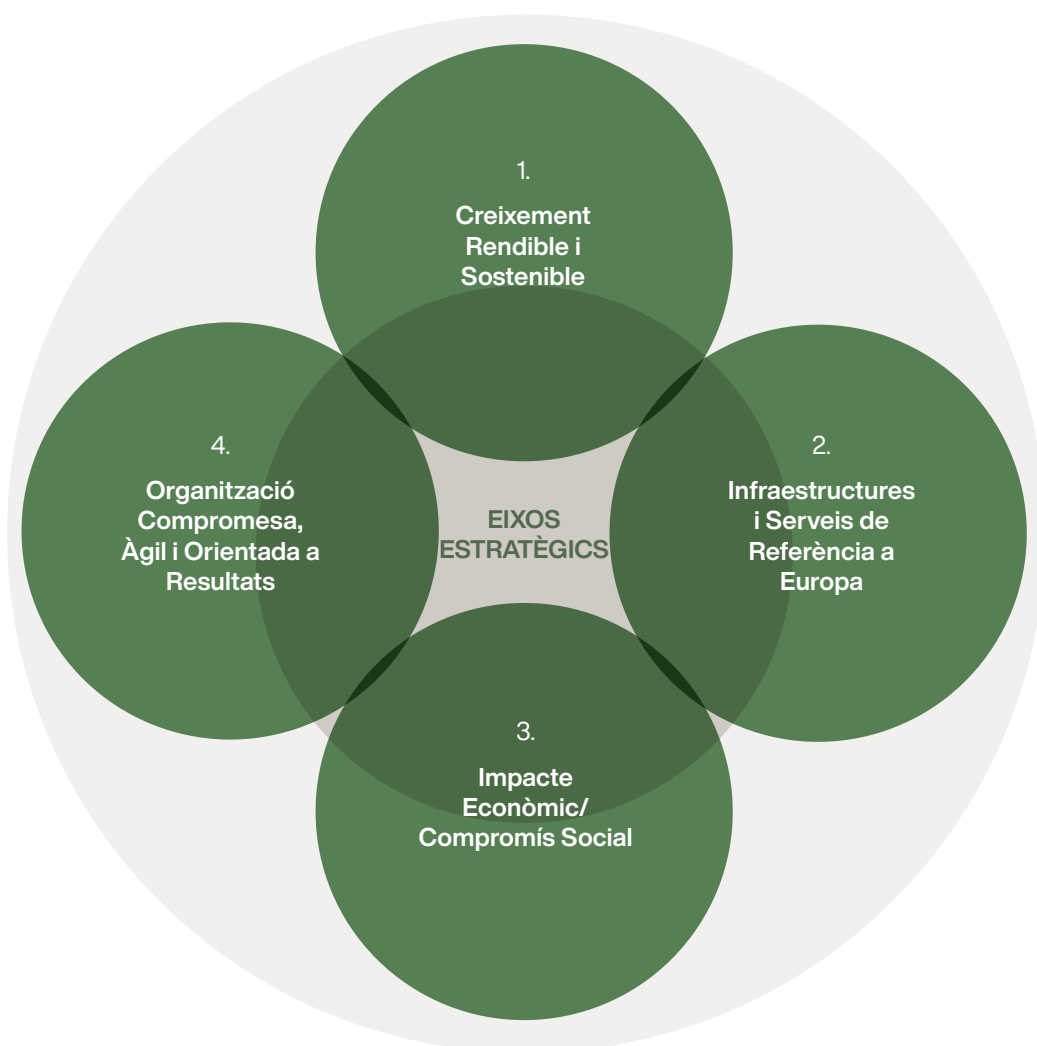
1.
Creixement Rendible i Sostenible

4.
Organització Compromesa, Àgil i Orientada a Resultats

EIXOS ESTRATÈGICS

2.
Infraestructures i Serveis de Referència a Europa

3.
Impacte Econòmic/ Compromís Social